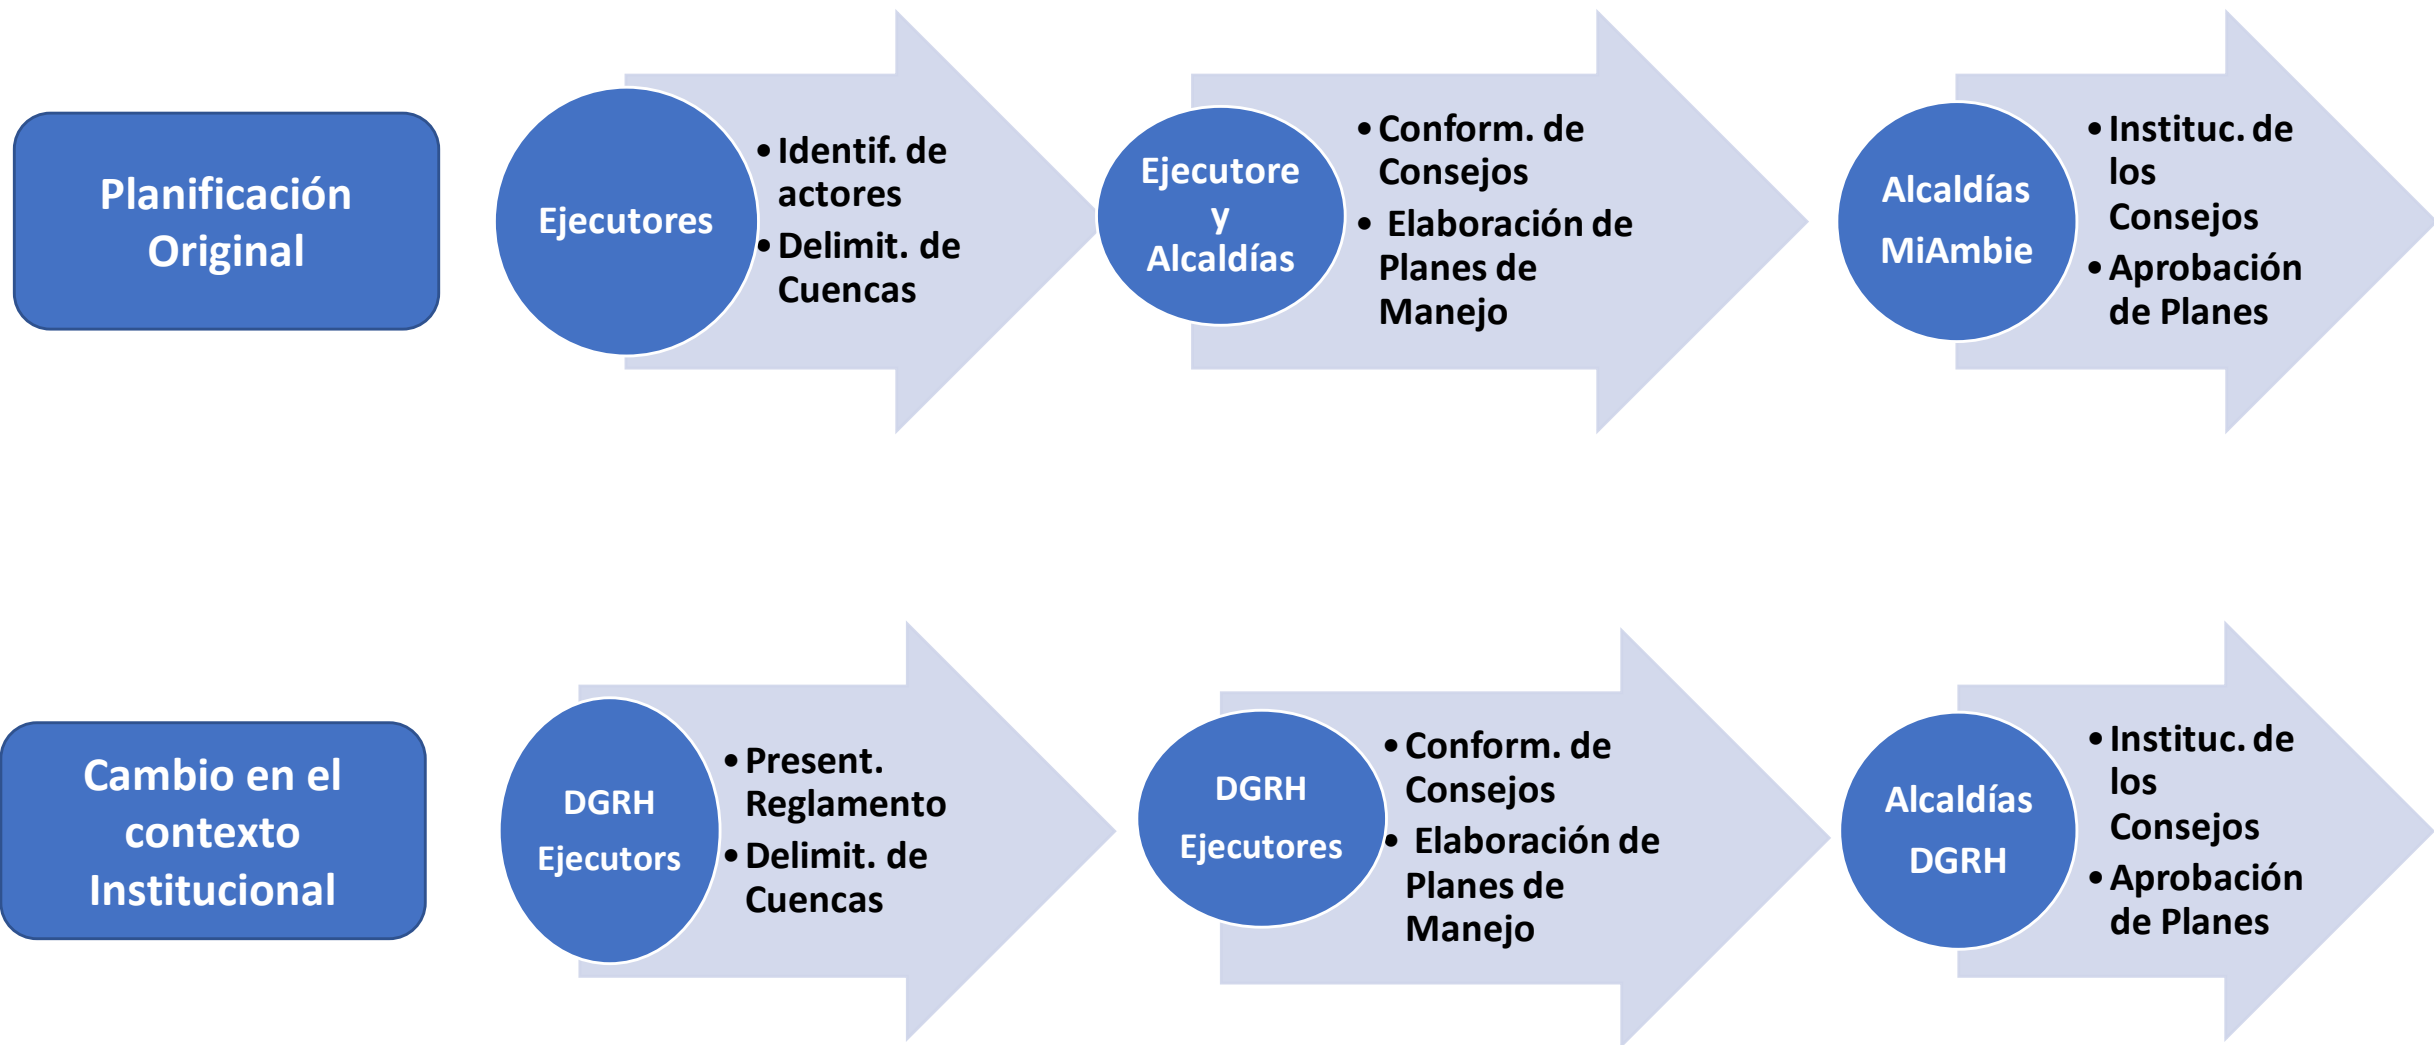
Planificación Original

Ejecutores

- Identif. de actores
- Delimit. de Cuencas

Ejecutore y Alcaldías

- Conform. de Consejos
- Elaboración de Planes de Manejo

Alcaldías MiAmbie

- Instituc. de los Consejos
- Aprobación de Planes

Cambio en el contexto Institucional

DGRH Ejecutors

- Present. Reglamento
- Delimit. de Cuencas

DGRH Ejecutores

- Conform. de Consejos
- Elaboración de Planes de Manejo

Alcaldías DGRH

- Instituc. de los Consejos
- Aprobación de Planes